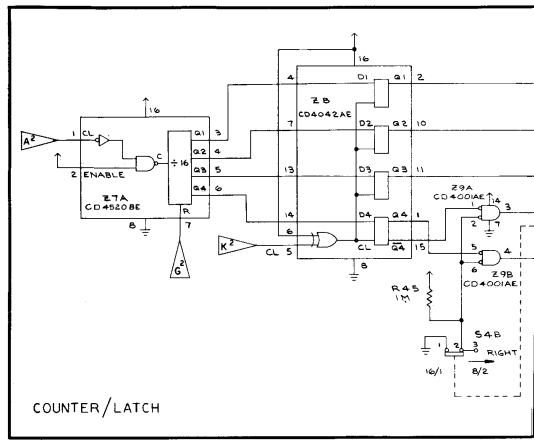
16
16
4
D1
Q1
2
Z8
CD4042AE
$A^2$
1
CL
Q1
3
7
D2
Q2
10
C
÷ 16
Q2
4
2
ENABLE
Q3
5
13
D3
Q3
11
Z7A
CD4520BE
Q4
6
Z9A
CD4001AE
14
R
14
D4
Q4
1
3
8
7
2
7
$K^2$
6
CL
5
CL
$\overline{Q4}$
15
5
4
$G^2$
8
6
Z9B
CD4001AE
R45
1M
S4B
1
2
3
RIGHT
16/1
8/2
COUNTER/LATCH